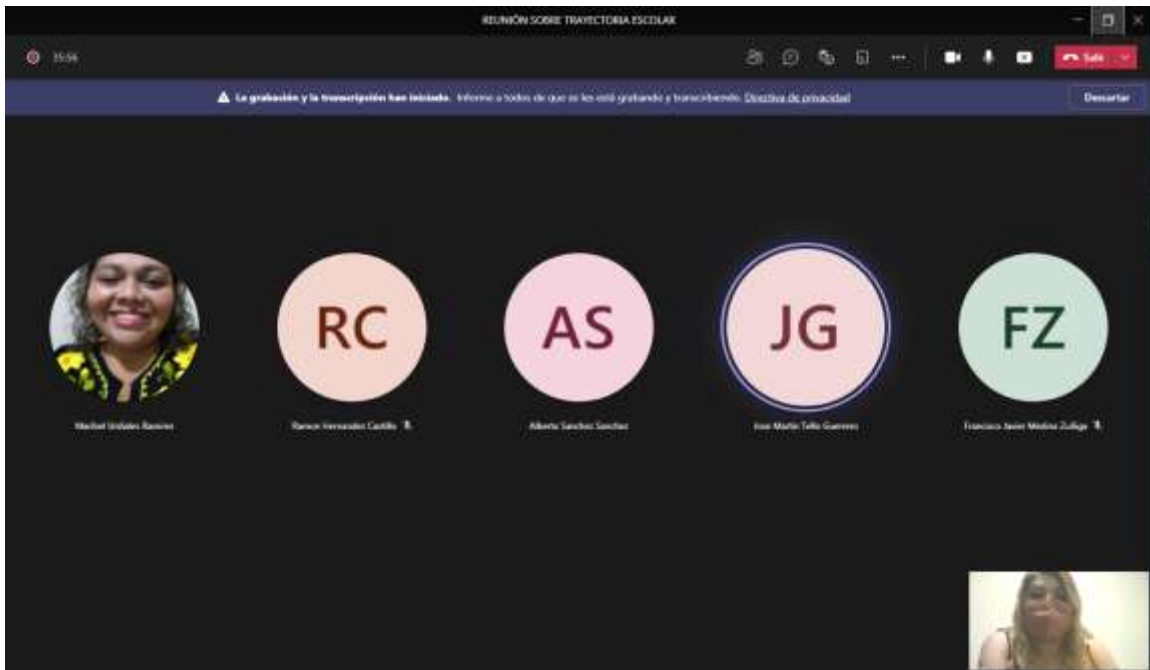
REUNIÓN SOBRE TRAYECTORIA ESCOLAR

35:56

Salir

La grabación y la transcripción han iniciado. Informe a todos de que se les está grabando y transcribiendo. Directiva de privacidad

Descartar

RC

AS

JG

FZ

Maribel Urdiales Ramirez

Ramon Hernandez Castillo

Alberto Sanchez Sanchez

Jose Martin Tello Guerrero

Francisco Javier Medina Zuñiga